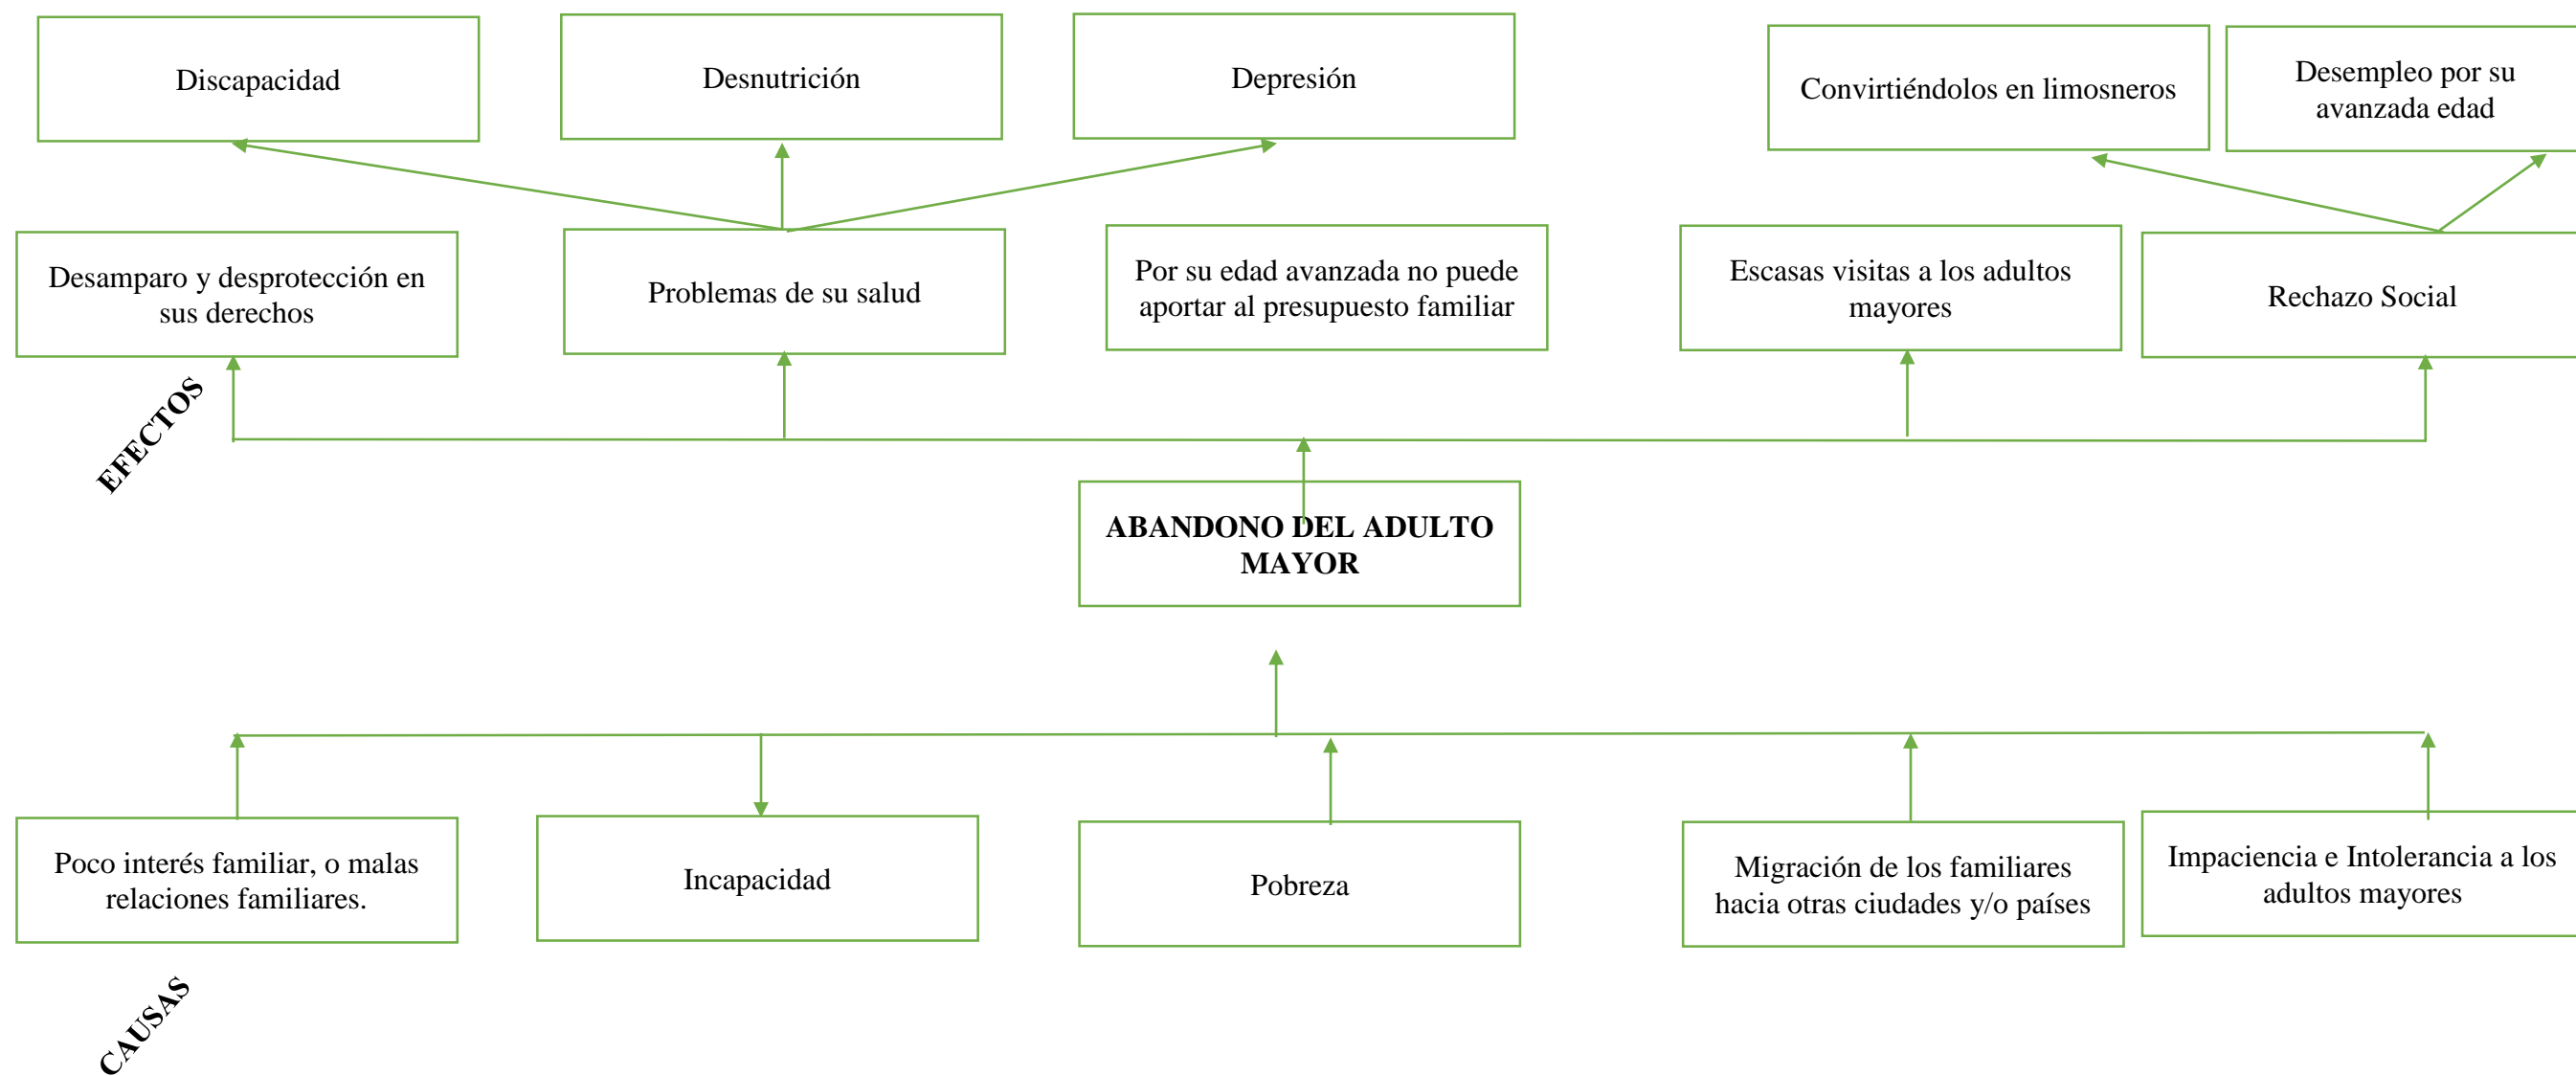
Discapacidad

Desnutrición

Depresión

Convirtiéndolos en limosneros

Desempleo por su avanzada edad

Desamparo y desprotección en sus derechos

Problemas de su salud

Por su edad avanzada no puede aportar al presupuesto familiar

Escasas visitas a los adultos mayores

Rechazo Social

EFECTOS

ABANDONO DEL ADULTO MAYOR

Poco interés familiar, o malas relaciones familiares.

Incapacidad

Pobreza

Migración de los familiares hacia otras ciudades y/o países

Impaciencia e Intolerancia a los adultos mayores

CAUSAS